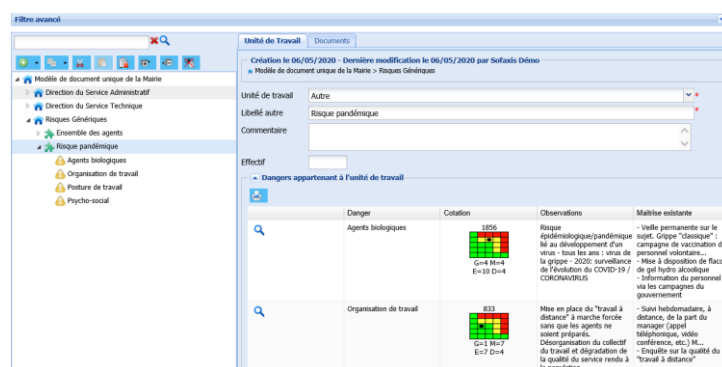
Filtre avancé

Modèle de document unique de la Mairie
Direction du Service Administratif
Direction du Service Technique
Risques Génériques
Ensemble des agents
Risque pandémique
Agents biologiques
Organisation de travail
Posture de travail
Psycho-social

Unité de Travail | Documents

Création le 06/05/2020 - Dernière modification le 06/05/2020 par Sofaxis Démo
Modèle de document unique de la Mairie > Risques Génériques

Unité de travail: Autre
Libellé autre: Risque pandémique
Commentaire
Effectif

Dangers appartenant à l'unité de travail

| Danger | Cotation | Observations | Maîtrise existante |
|---|---|---|---|
| Agents biologiques | 1856 G=4 M=4 E=10 D=4 | Risque épidémiologique/pandémique lié au développement d'un virus - tous les ans : virus de la grippe - 2020: surveillance de l'évolution du COVID-19 / CORONAVIRUS | - Veille permanente sur le sujet. Grippe "classique" : campagne de vaccination du personnel volontaire... - Mise à disposition de flaco de gel hydro alcoolique - Information du personnel via les campagnes du gouvernement |
| Organisation de travail | 833 G=1 M=7 E=7 D=4 | Mise en place du "travail à distance" à marche forcée sans que les agents ne soient préparés. Désorganisation du collectif du travail et dégradation de la qualité du service rendu à la population | - Suivi hebdomadaire, à distance, de la part du manager (appel téléphonique, vidéo conférence, etc.) M... - Enquête sur la qualité du "travail à distance" |